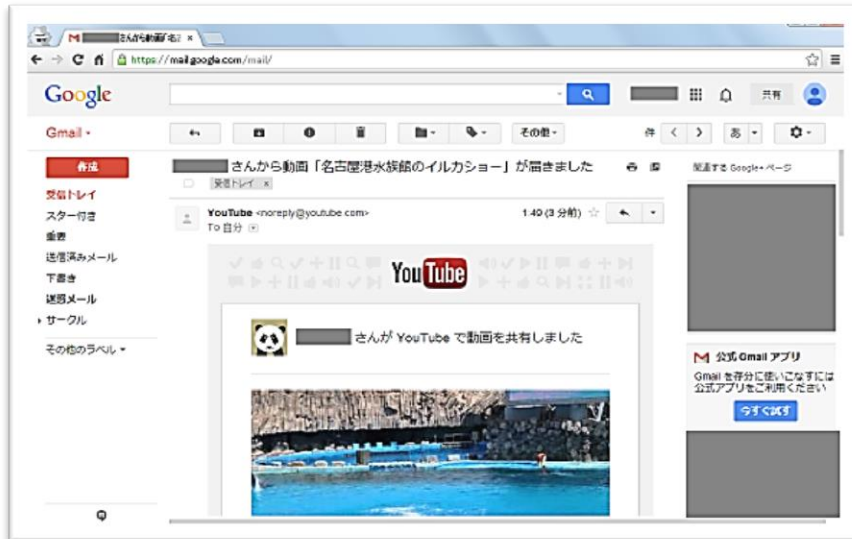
M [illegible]さんから動画「名古 ×

https://mail.google.com/mail/

Google

共有

Gmail ▾

その他 ▾

作成

受信トレイ

スター付き

重要

送信済みメール

下書き

迷惑メール

▸ サークル

その他のラベル ▾

さんから動画「名古屋港水族館のイルカショー」が届きました

受信トレイ ×

YouTube <noreply@youtube.com>

To 自分

1:40 (3 分前)

YouTube

さんが YouTube で動画を共有しました

関連する Google+ ページ

公式 Gmail アプリ

Gmail を存分に使いこなすには公式アプリをご利用ください

今すぐ試す